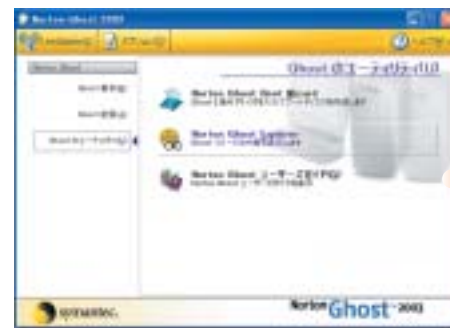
Norton Ghost 2003

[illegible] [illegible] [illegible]

Norton Ghost

Ghost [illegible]

Ghost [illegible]

Ghost ユーティリティ

Ghost のユーティリティ(U)

Norton Ghost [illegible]

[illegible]

Norton Ghost Explorer

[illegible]

Norton Ghost ユーザーズガイド(G)

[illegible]

symantec.

Norton Ghost 2003